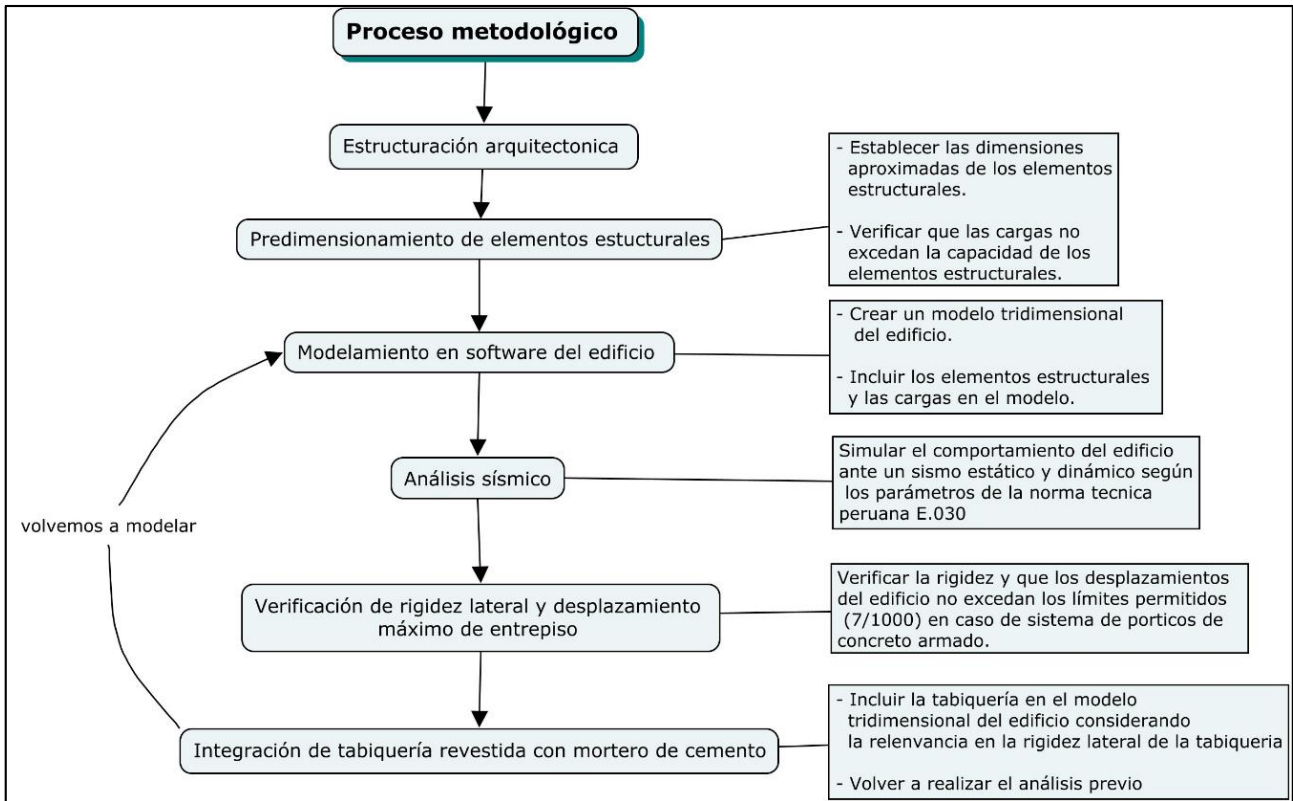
Proceso metodológico

Estructuración arquitectonica

- Establecer las dimensiones aproximadas de los elementos estructurales.

- Verificar que las cargas no excedan la capacidad de los elementos estructurales.

Predimensionamiento de elementos estucturales

- Crear un modelo tridimensional del edificio.

- Incluir los elementos estructurales y las cargas en el modelo.

Modelamiento en software del edificio

Análisis sísmico

Simular el comportamiento del edificio ante un sismo estático y dinámico según los parámetros de la norma tecnica peruana E.030

volvemos a modelar

Verificación de rigidez lateral y desplazamiento máximo de entrepiso

Verificar la rigidez y que los desplazamientos del edificio no excedan los límites permitidos (7/1000) en caso de sistema de porticos de concreto armado.

Integración de tabiquería revestida con mortero de cemento

- Incluir la tabiquería en el modelo tridimensional del edificio considerando la relenvancia en la rigidez lateral de la tabiqueria

- Volver a realizar el análisis previo